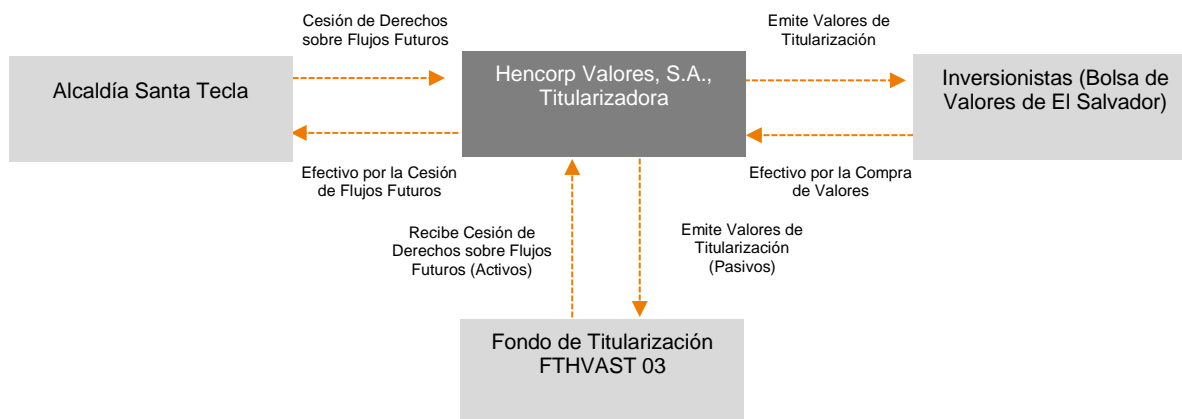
Cesión de Derechos sobre Flujos Futuros

Emite Valores de Titularización

Alcaldía Santa Tecla

Hencorp Valores, S.A., Titularizadora

Inversionistas (Bolsa de Valores de El Salvador)

Efectivo por la Cesión de Flujos Futuros

Efectivo por la Compra de Valores

Recibe Cesión de Derechos sobre Flujos Futuros (Activos)

Emite Valores de Titularización (Pasivos)

Fondo de Titularización FTHVAST 03